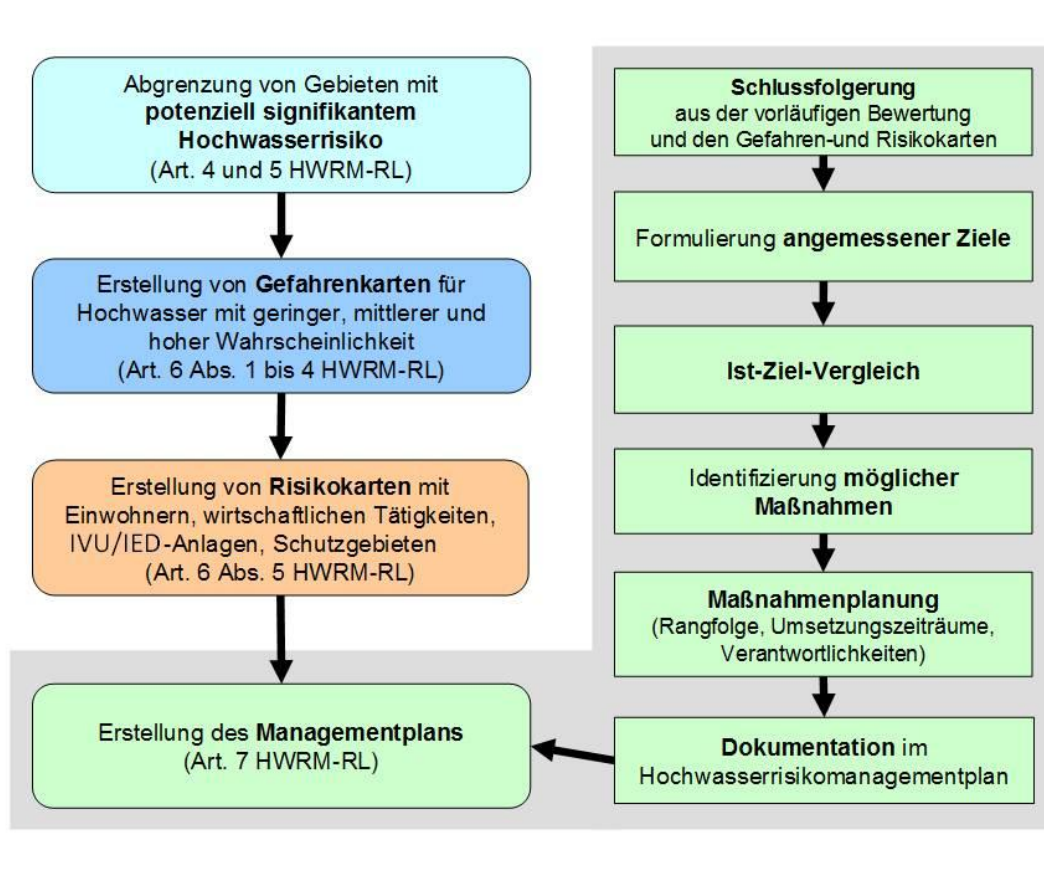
Abgrenzung von Gebieten mit **potenziell signifikantem Hochwasserrisiko** (Art. 4 und 5 HWRM-RL)

Erstellung von **Gefahrenkarten** für Hochwasser mit geringer, mittlerer und hoher Wahrscheinlichkeit (Art. 6 Abs. 1 bis 4 HWRM-RL)

Erstellung von **Risikokarten** mit Einwohnern, wirtschaftlichen Tätigkeiten, IVU/IED-Anlagen, Schutzgebieten (Art. 6 Abs. 5 HWRM-RL)

Erstellung des **Managementplans** (Art. 7 HWRM-RL)

**Schlussfolgerung** aus der vorläufigen Bewertung und den Gefahren-und Risikokarten

Formulierung **angemessener Ziele**

**Ist-Ziel-Vergleich**

Identifizierung **möglicher Maßnahmen**

**Maßnahmenplanung** (Rangfolge, Umsetzungszeiträume, Verantwortlichkeiten)

**Dokumentation** im Hochwasserrisikomanagementplan